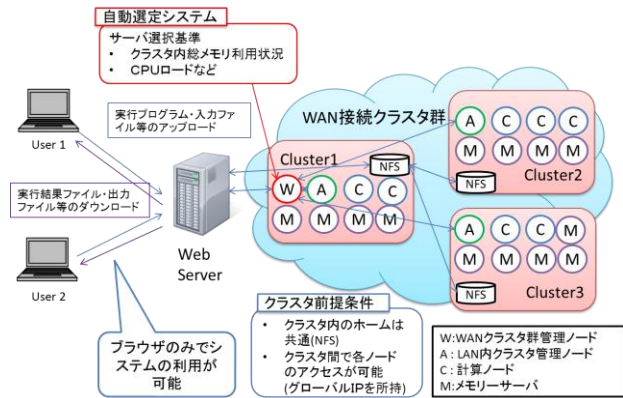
自動選定システム

サーバ選択基準
• クラスタ内総メモリ利用状況
• CPUロードなど

実行プログラム・入力ファイル等のアップロード

WAN接続クラスタ群

User 1

実行結果ファイル・出力ファイル等のダウンロード

User 2

Web Server

Cluster1
NFS
W A C C
M M M M

A C C C
M M M M
NFS
Cluster2

A C C M
M M M M
NFS
Cluster3

ブラウザのみでシステムの利用が可能

クラスタ前提条件
• クラスタ内のホームは共通(NFS)
• クラスタ間で各ノードのアクセスが可能(グローバルIPを所持)

W:WANクラスタ群管理ノード
A：LAN内クラスタ管理ノード
C：計算ノード
M:メモリーサーバ